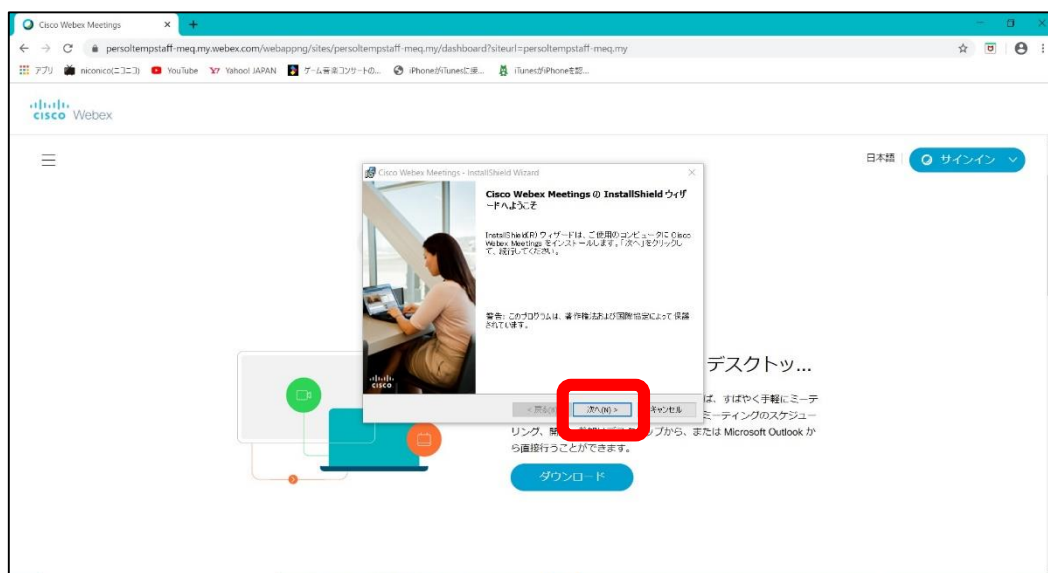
Cisco Webex Meetings ×

persoltempstaff-meq.my.webex.com/webappng/sites/persoltempstaff-meq.my/dashboard?siteurl=persoltempstaff-meq.my

アプリ niconico(ニコニコ) YouTube Yahoo! JAPAN ゲーム音楽コンサートの... iPhoneがiTunesに接... iTunesがiPhoneを認...

cisco Webex

日本語 サインイン

Cisco Webex Meetings - InstallShield Wizard

Cisco Webex Meetings の InstallShield ウィザードへようこそ

InstallShield(R) ウィザードは、ご使用のコンピュータに Cisco Webex Meetings をインストールします。「次へ」をクリックして、続行してください。

警告: このプログラムは、著作権法および国際協定によって保護されています。

< 戻る(B) 次へ(N) > キャンセル

デスクトッ...

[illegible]ば、すばやく手軽にミーテ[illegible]ミーティングのスケジューリング、開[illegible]プから、または Microsoft Outlook から直接行うことができます。

ダウンロード